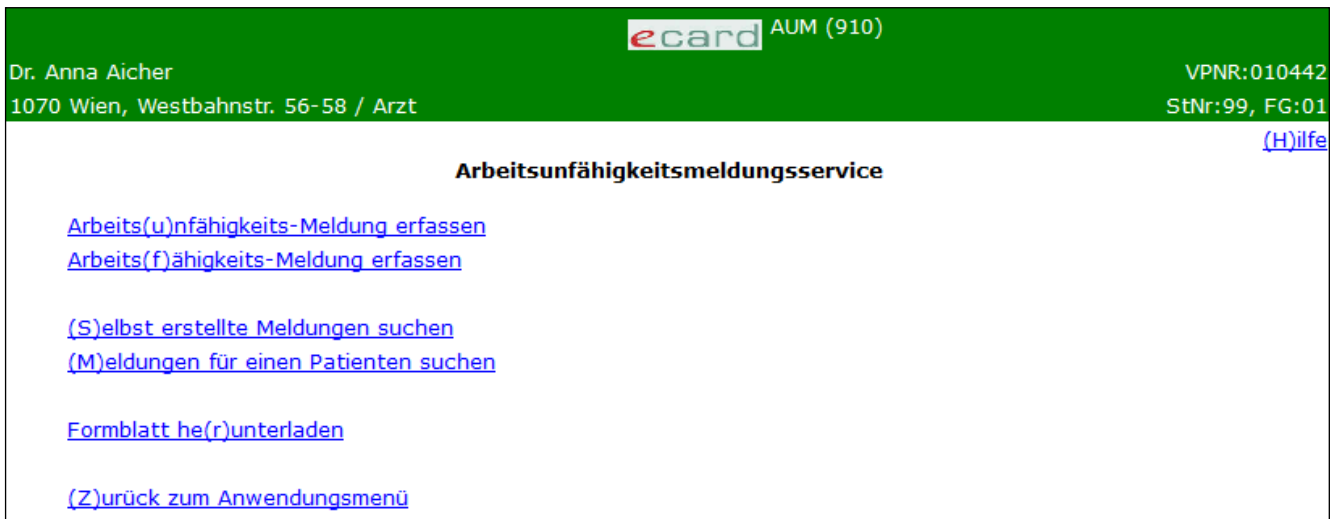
ecard AUM (910)

Dr. Anna Aicher

VPNR:010442

1070 Wien, Westbahnstr. 56-58 / Arzt

StNr:99, FG:01

(H)ilfe

Arbeitsunfähigkeitsmeldungsservice

Arbeits(u)nfähigkeits-Meldung erfassen
Arbeits(f)ähigkeits-Meldung erfassen

(S)elbst erstellte Meldungen suchen
(M)eldungen für einen Patienten suchen

Formblatt he(r)unterladen

(Z)urück zum Anwendungsmenü